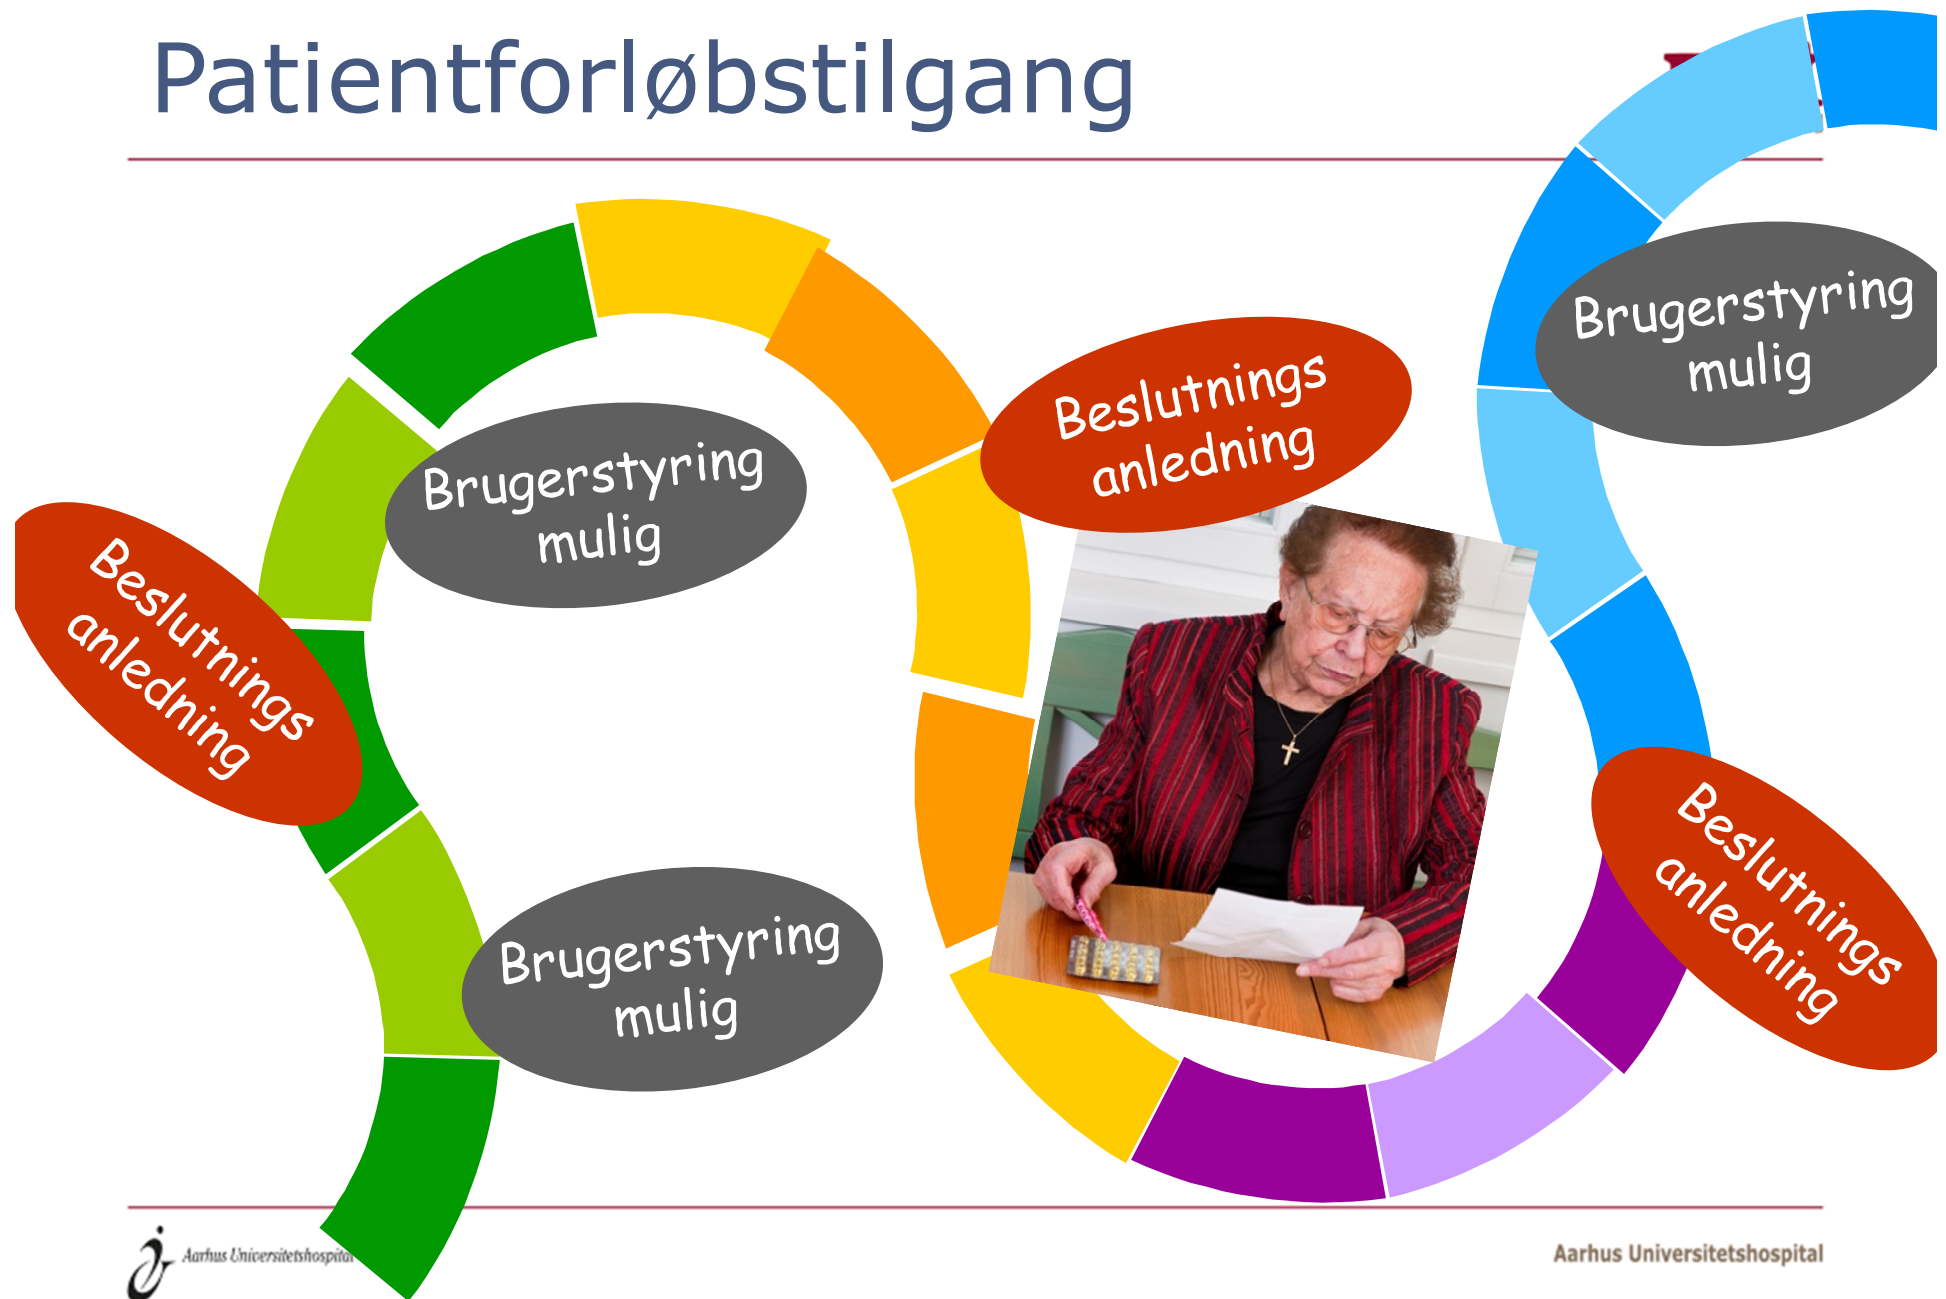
Patientforløbstilgang

Brugerstyring mulig

Beslutnings anledning

Brugerstyring mulig

Beslutnings anledning

Brugerstyring mulig

Beslutnings anledning

Aarhus Universitetshospital

Aarhus Universitetshospital